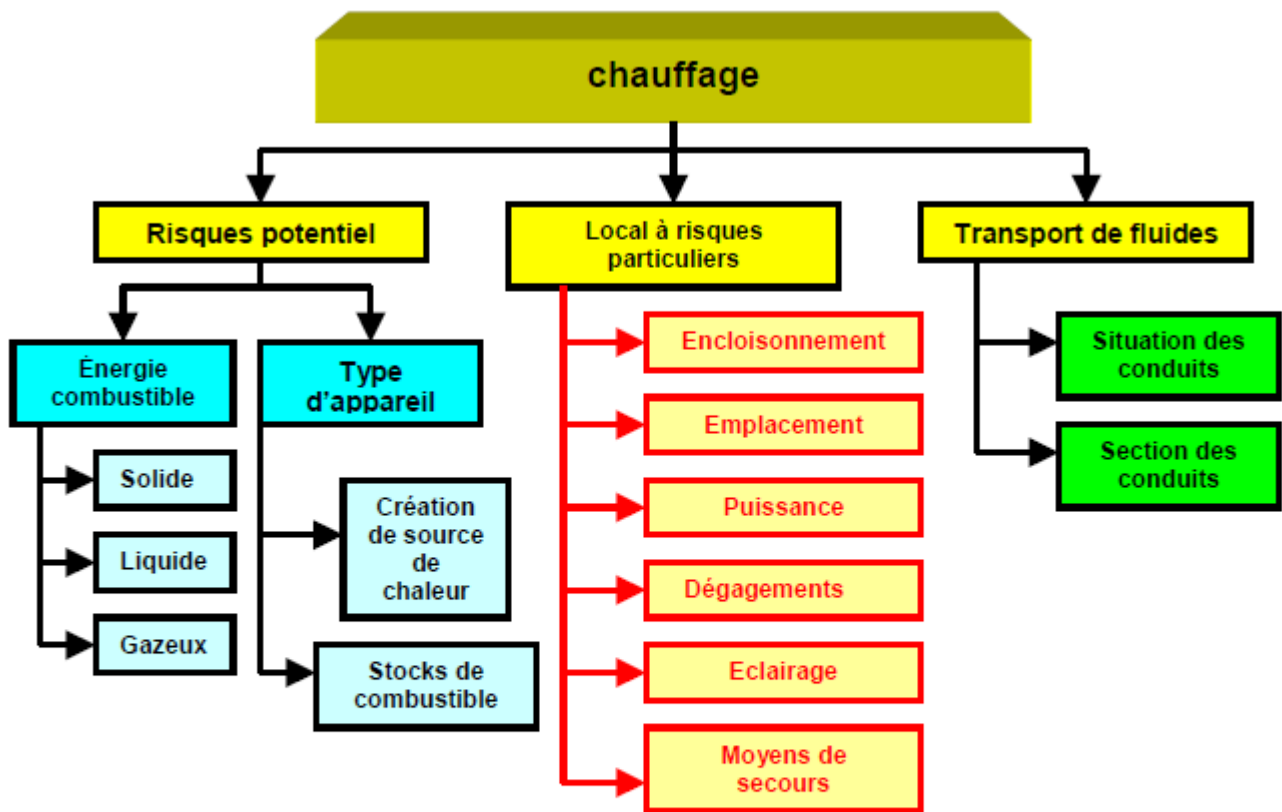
chauffage

Risques potentiel

Énergie combustible

Solide

Liquide

Gazeux

Type d'appareil

Création de source de chaleur

Stocks de combustible

Local à risques particuliers

Encloisonnement

Emplacement

Puissance

Dégagements

Eclairage

Moyens de secours

Transport de fluides

Situation des conduits

Section des conduits